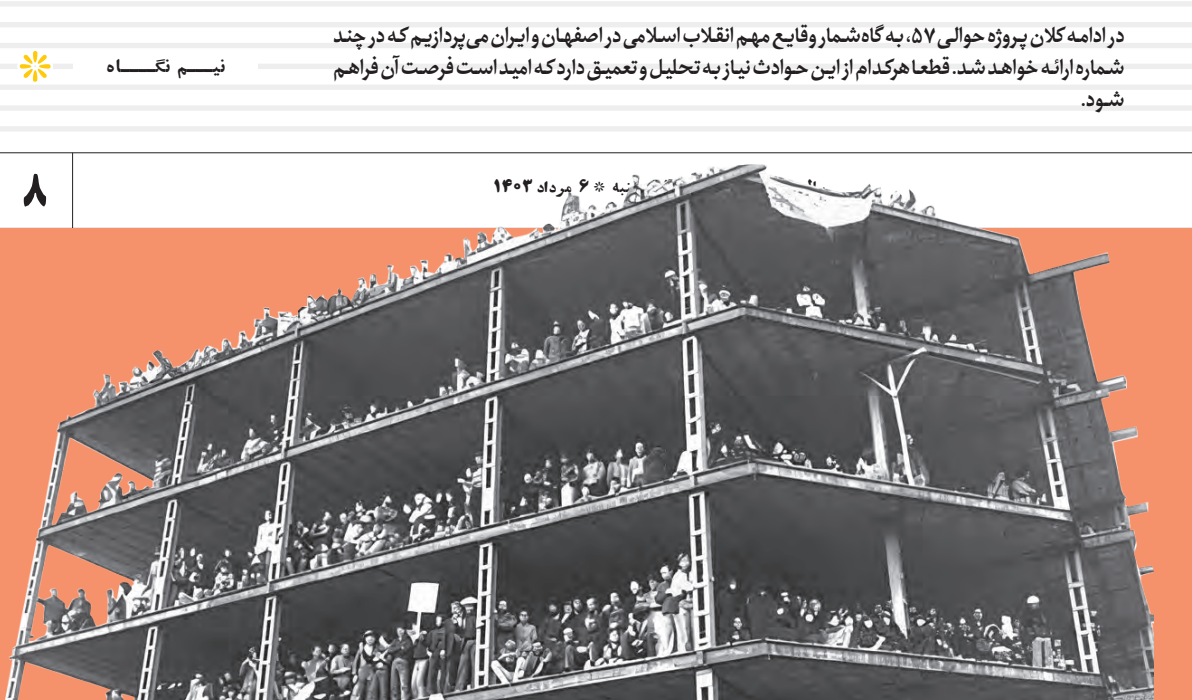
در ادامه کلان پروژه حوالی ۵۷، به گاه‌شمار وقایع مهم انقلاب اسلامی در اصفهان و ایران می‌پردازیم که در چند شماره ارائه خواهد شد. قطعا هرکدام از این حوادث نیاز به تحلیل و تعمیق دارد که امید است فرصت آن فراهم شود.

نیم نگاه

۸

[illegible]نبه * ۶ مرداد ۱۴۰۳